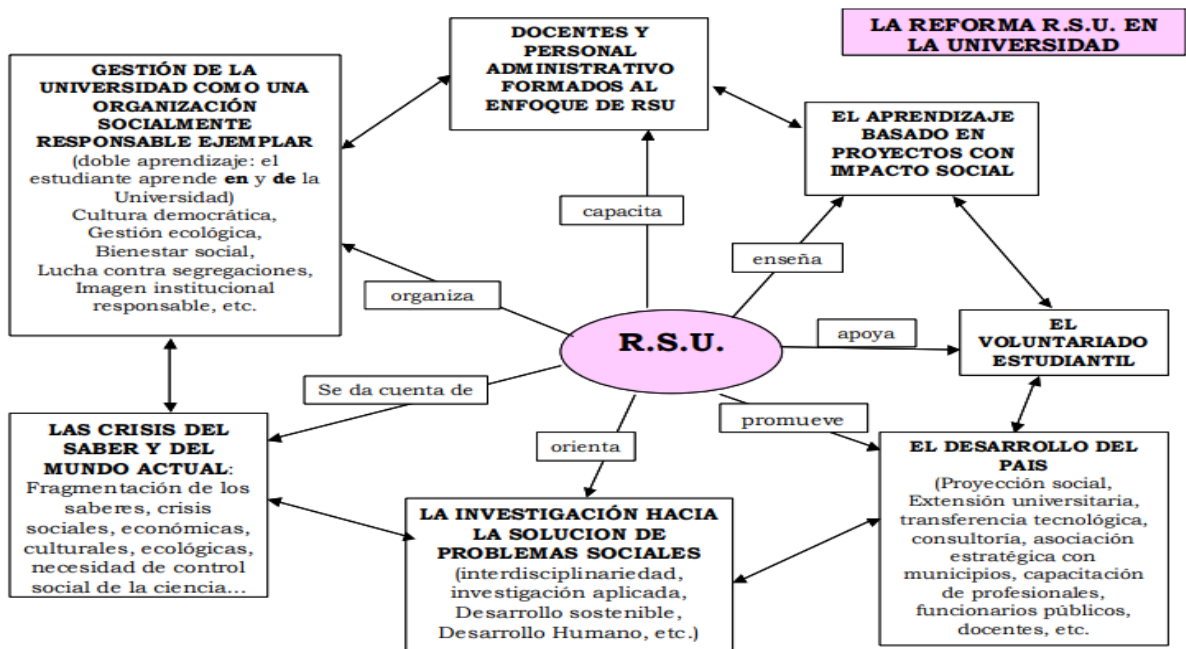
LA REFORMA R.S.U. EN LA UNIVERSIDAD

DOCENTES Y PERSONAL ADMINISTRATIVO FORMADOS AL ENFOQUE DE RSU

GESTIÓN DE LA UNIVERSIDAD COMO UNA ORGANIZACIÓN SOCIALMENTE RESPONSABLE EJEMPLAR
(doble aprendizaje: el estudiante aprende **en** y **de** la Universidad)
Cultura democrática,
Gestión ecológica,
Bienestar social,
Lucha contra segregaciones,
Imagen institucional responsable, etc.

EL APRENDIZAJE BASADO EN PROYECTOS CON IMPACTO SOCIAL

capacita

enseña

organiza

R.S.U.

apoya

EL VOLUNTARIADO ESTUDIANTIL

Se da cuenta de

promueve

orienta

LAS CRISIS DEL SABER Y DEL MUNDO ACTUAL:
Fragmentación de los saberes, crisis sociales, económicas, culturales, ecológicas, necesidad de control social de la ciencia...

EL DESARROLLO DEL PAIS
(Proyección social, Extensión universitaria, transferencia tecnológica, consultoría, asociación estratégica con municipios, capacitación de profesionales, funcionarios públicos, docentes, etc.

LA INVESTIGACIÓN HACIA LA SOLUCION DE PROBLEMAS SOCIALES
(interdisciplinariedad, investigación aplicada, Desarrollo sostenible, Desarrollo Humano, etc.)